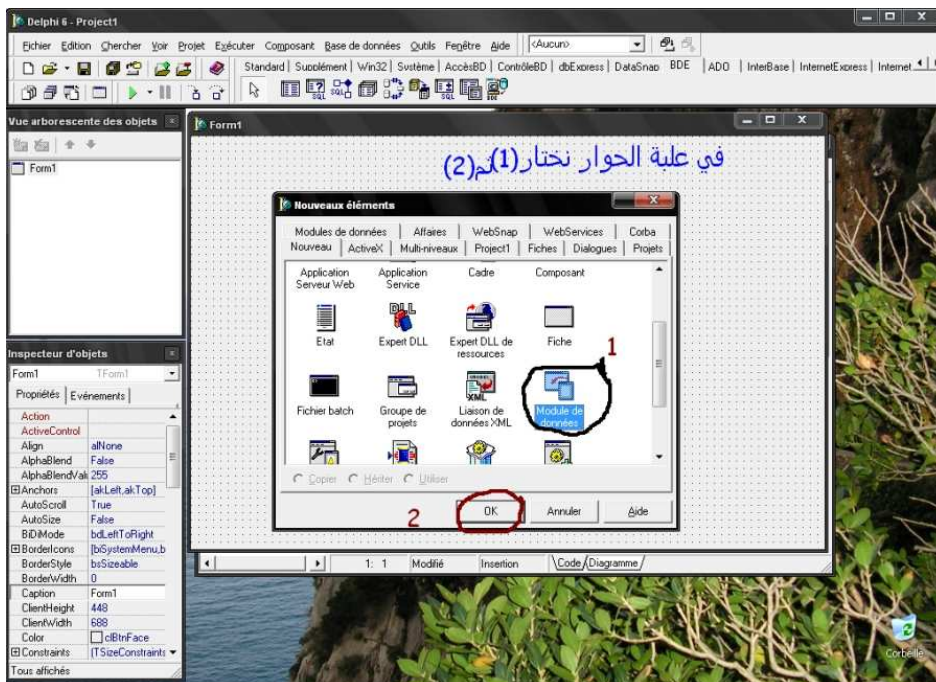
Delphi 6 - Project1

Fichier Edition Chercher Voir Projet Exécuter Composant Base de données Outils Fenêtre Aide <Aucun>

Standard | Supplément | Win32 | Système | AccèsBD | ContrôleBD | dbExpress | DataSnap | BDE | ADO | InterBase | InternetExpress | Internet

Vue arborescente des objets

Form1

Form1

في علبة الحوار نختار(1)ثم(2)

Nouveaux éléments

Modules de données | Affaires | WebSnap | WebServices | Corba
Nouveau | ActiveX | Multi-niveaux | Project1 | Fiches | Dialogues | Projets

Application Serveur Web
Application Service
Cadre
Composant
Etat
Expert DLL
Expert DLL de ressources
Fiche
Fichier batch
Groupe de projets
Liaison de données XML
Module de données

1

Copier Hériter Utiliser

2

OK
Annuler
Aide

Inspecteur d'objets

Form1 TForm1

Propriétés | Evénements

| Action | |
|---|---|
| ActiveControl | |
| Align | alNone |
| AlphaBlend | False |
| AlphaBlendVal | 255 |
| ⊞Anchors | [akLeft,akTop] |
| AutoScroll | True |
| AutoSize | False |
| BiDiMode | bdLeftToRight |
| ⊞BorderIcons | [biSystemMenu,b |
| BorderStyle | bsSizeable |
| BorderWidth | 0 |
| Caption | Form1 |
| ClientHeight | 448 |
| ClientWidth | 688 |
| Color | clBtnFace |
| ⊞Constraints | [TSizeConstraints |

Tous affichés

1: 1 Modifié Insertion Code Diagramme

Corbeille